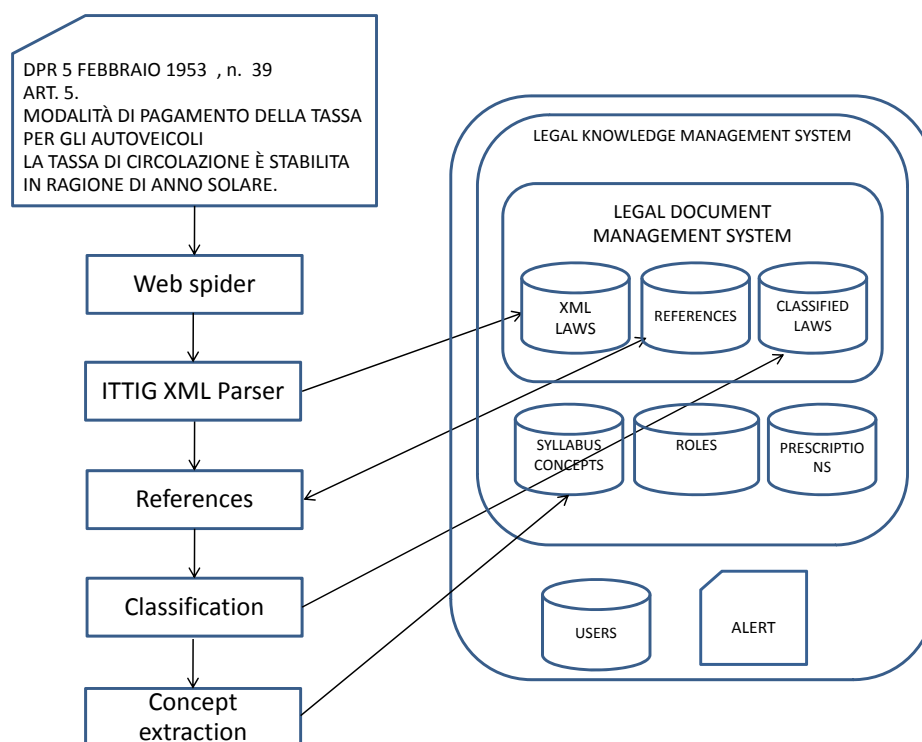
DPR 5 FEBBRAIO 1953 , n. 39
ART. 5.
MODALITÀ DI PAGAMENTO DELLA TASSA PER GLI AUTOVEICOLI
LA TASSA DI CIRCOLAZIONE È STABILITA IN RAGIONE DI ANNO SOLARE.

Web spider

ITTIG XML Parser

References

Classification

Concept extraction

LEGAL KNOWLEDGE MANAGEMENT SYSTEM

LEGAL DOCUMENT MANAGEMENT SYSTEM

XML LAWS

REFERENCES

CLASSIFIED LAWS

SYLLABUS CONCEPTS

ROLES

PRESCRIPTIONS

USERS

ALERT